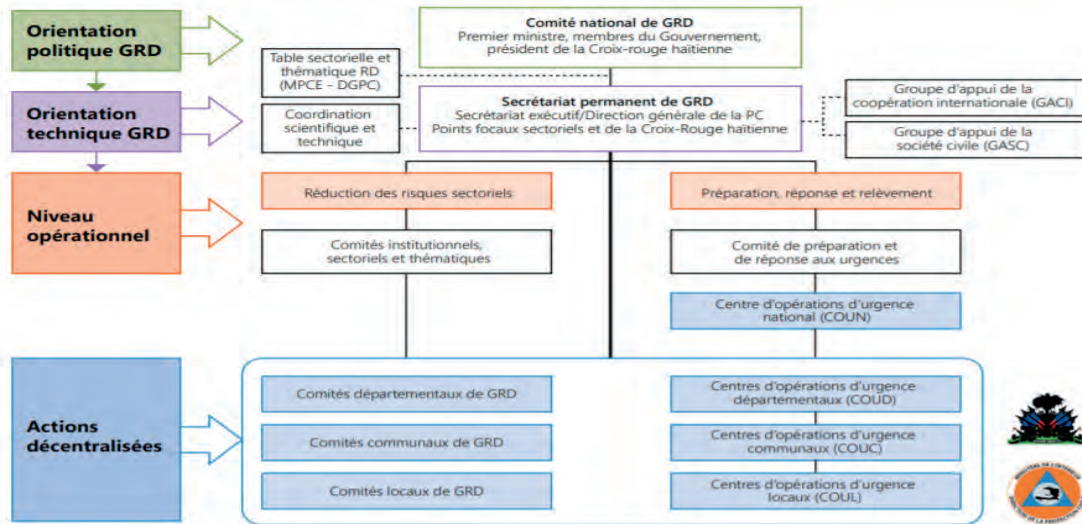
Orientation politique GRD

Orientation technique GRD

Niveau opérationnel

Actions décentralisées

Comité national de GRD
Premier ministre, membres du Gouvernement, président de la Croix-rouge haïtienne

Table sectorielle et thématique RD (MPCE – DGPC)

Coordination scientifique et technique

Secrétariat permanent de GRD
Secrétariat exécutif/Direction générale de la PC
Points focaux sectoriels et de la Croix-Rouge haïtienne

Groupe d'appui de la coopération internationale (GACI)

Groupe d'appui de la société civile (GASC)

Réduction des risques sectoriels

Comités institutionnels, sectoriels et thématiques

Préparation, réponse et relèvement

Comité de préparation et de réponse aux urgences

Centre d'opérations d'urgence national (COUN)

Comités départementaux de GRD

Comités communaux de GRD

Comités locaux de GRD

Centres d'opérations d'urgence départementaux (COUD)

Centres d'opérations d'urgence communaux (COUC)

Centres d'opérations d'urgence locaux (COUL)